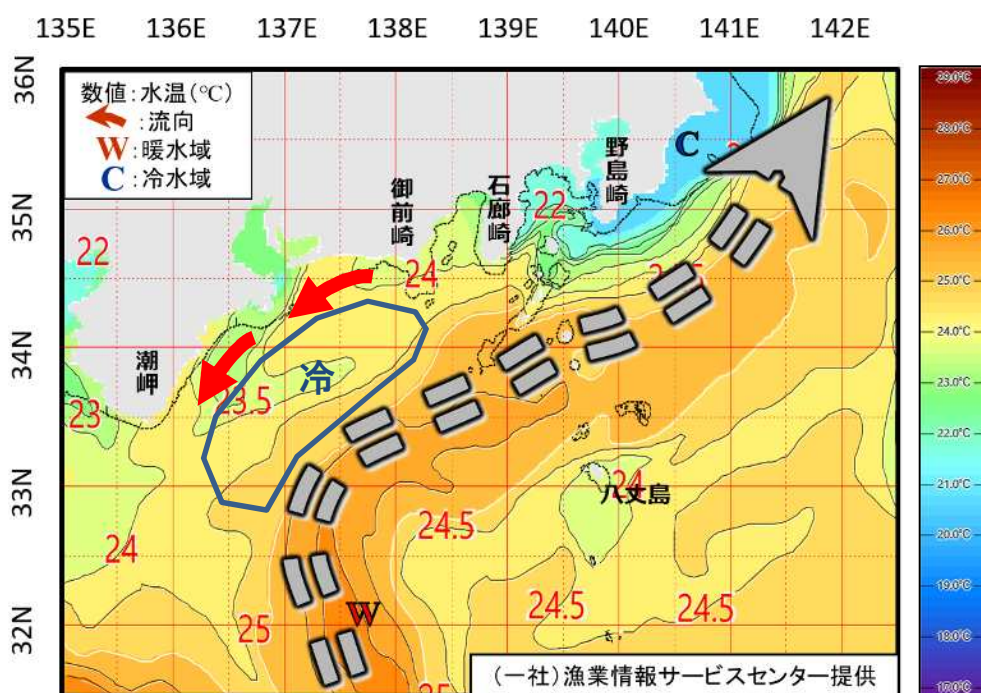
135E 136E 137E 138E 139E 140E 141E 142E

36N
35N
34N
33N
32N

数値:水温(°C)
:流向
W:暖水域
C:冷水域

御前崎
石廊崎
野島崎
潮岬
八丈島

C
W
冷

22
22
24
23.5
23
24
25
24.5
24.5
24.5
24
25

(一社)漁業情報サービスセンター提供

29.0°C
28.0°C
27.0°C
26.0°C
25.0°C
24.0°C
23.0°C
22.0°C
21.0°C
20.0°C
19.0°C
18.0°C
17.0°C